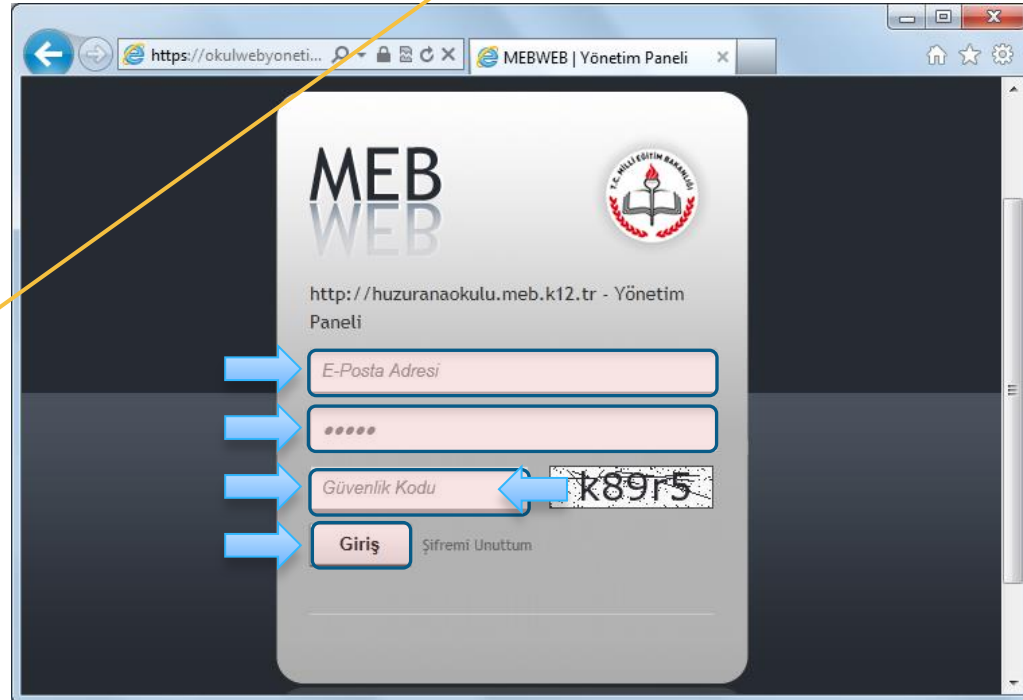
https://okulwebyoneti...

MEBWEB | Yönetim Paneli

MEB
WEB

T.C. MİLLİ EĞİTİM BAKANLIĞI

http://huzuranaokulu.meb.k12.tr - Yönetim Paneli

E-Posta Adresi

•••••

Güvenlik Kodu

k89r5

Giriş

Şifremi Unuttum